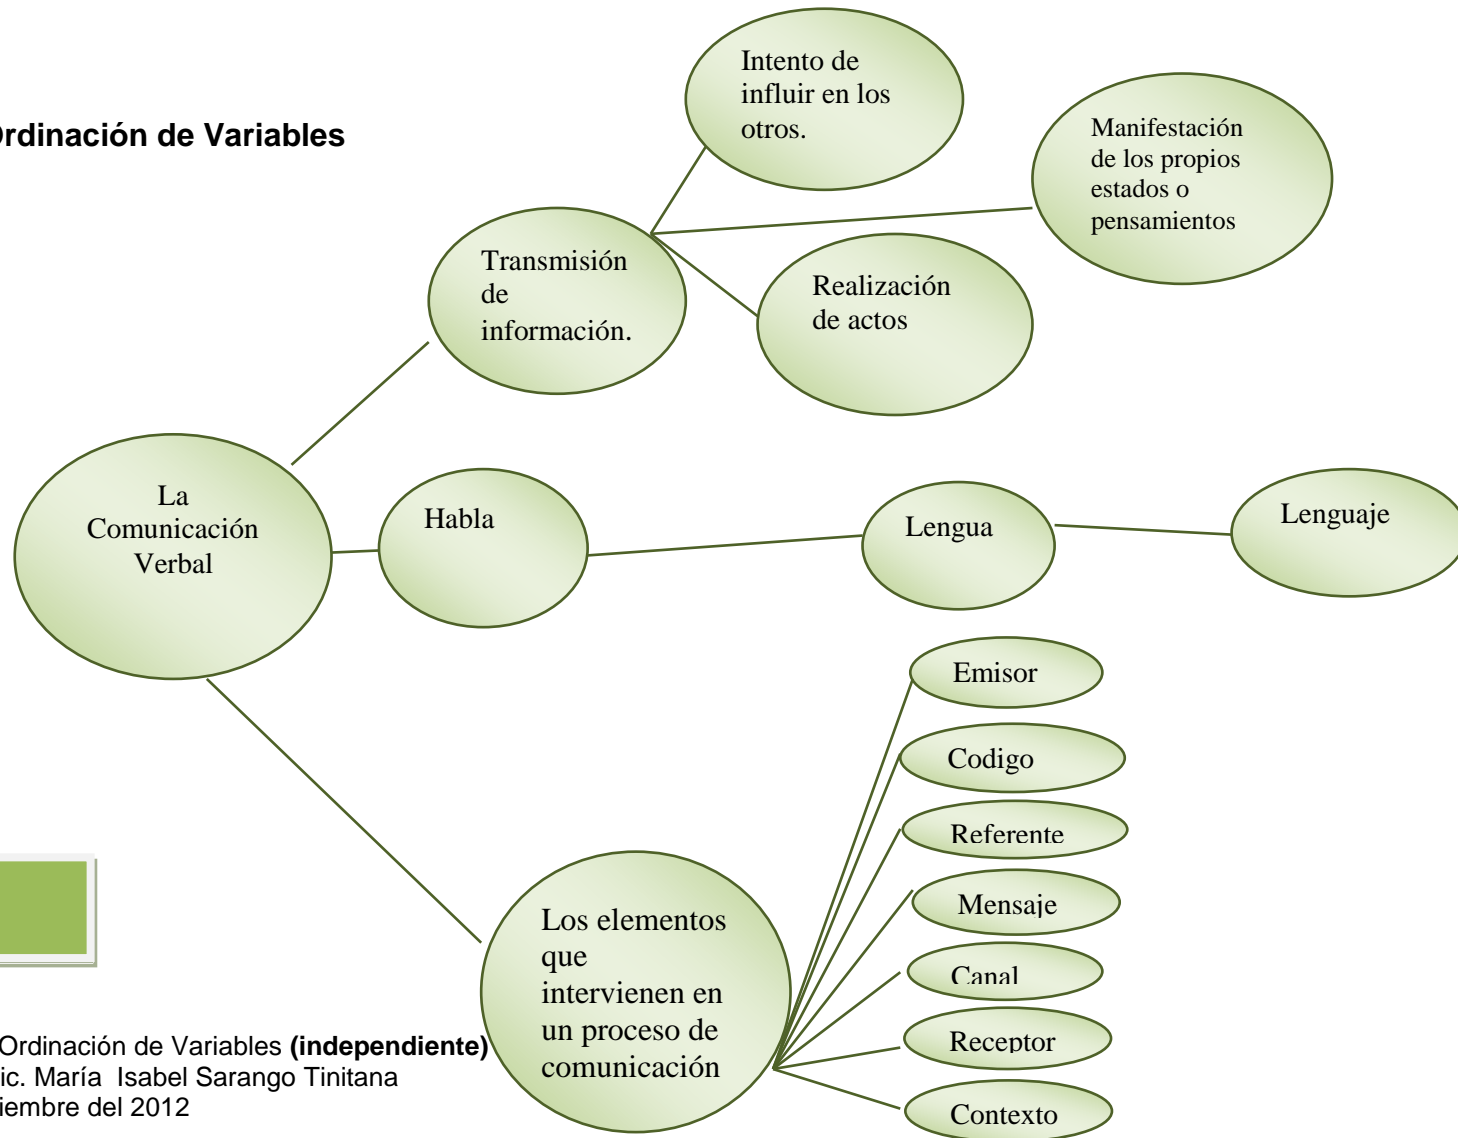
rdinación de Variables

Intento de influir en los otros.

Manifestación de los propios estados o pensamientos

Transmisión de información.

Realización de actos

La Comunicación Verbal

Habla

Lengua

Lenguaje

Emisor

Codigo

Referente

Mensaje

Canal

Receptor

Contexto

Los elementos que intervienen en un proceso de comunicación

Ordinación de Variables **(independiente)**
ic. María Isabel Sarango Tinitana
iembre del 2012